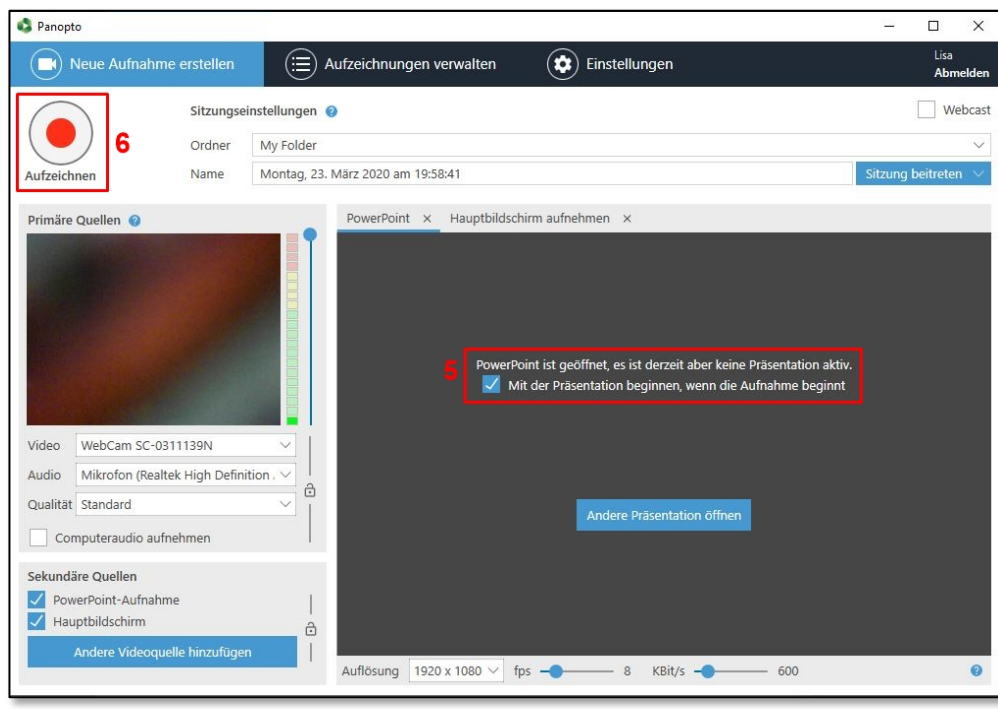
Panopto

Neue Aufnahme erstellen
Aufzeichnungen verwalten
Einstellungen
Lisa
Abmelden

6
Aufzeichnen

Sitzungseinstellungen
Webcast
Ordner My Folder
Name Montag, 23. März 2020 am 19:58:41
Sitzung beitreten

Primäre Quellen
Video WebCam SC-0311139N
Audio Mikrofon (Realtek High Definition .
Qualität Standard
Computeraudio aufnehmen

Sekundäre Quellen
PowerPoint-Aufnahme
Hauptbildschirm
Andere Videoquelle hinzufügen

PowerPoint ×
Hauptbildschirm aufnehmen ×

5
PowerPoint ist geöffnet, es ist derzeit aber keine Präsentation aktiv.
Mit der Präsentation beginnen, wenn die Aufnahme beginnt

Andere Präsentation öffnen

Auflösung 1920 x 1080 fps 8 KBit/s 600